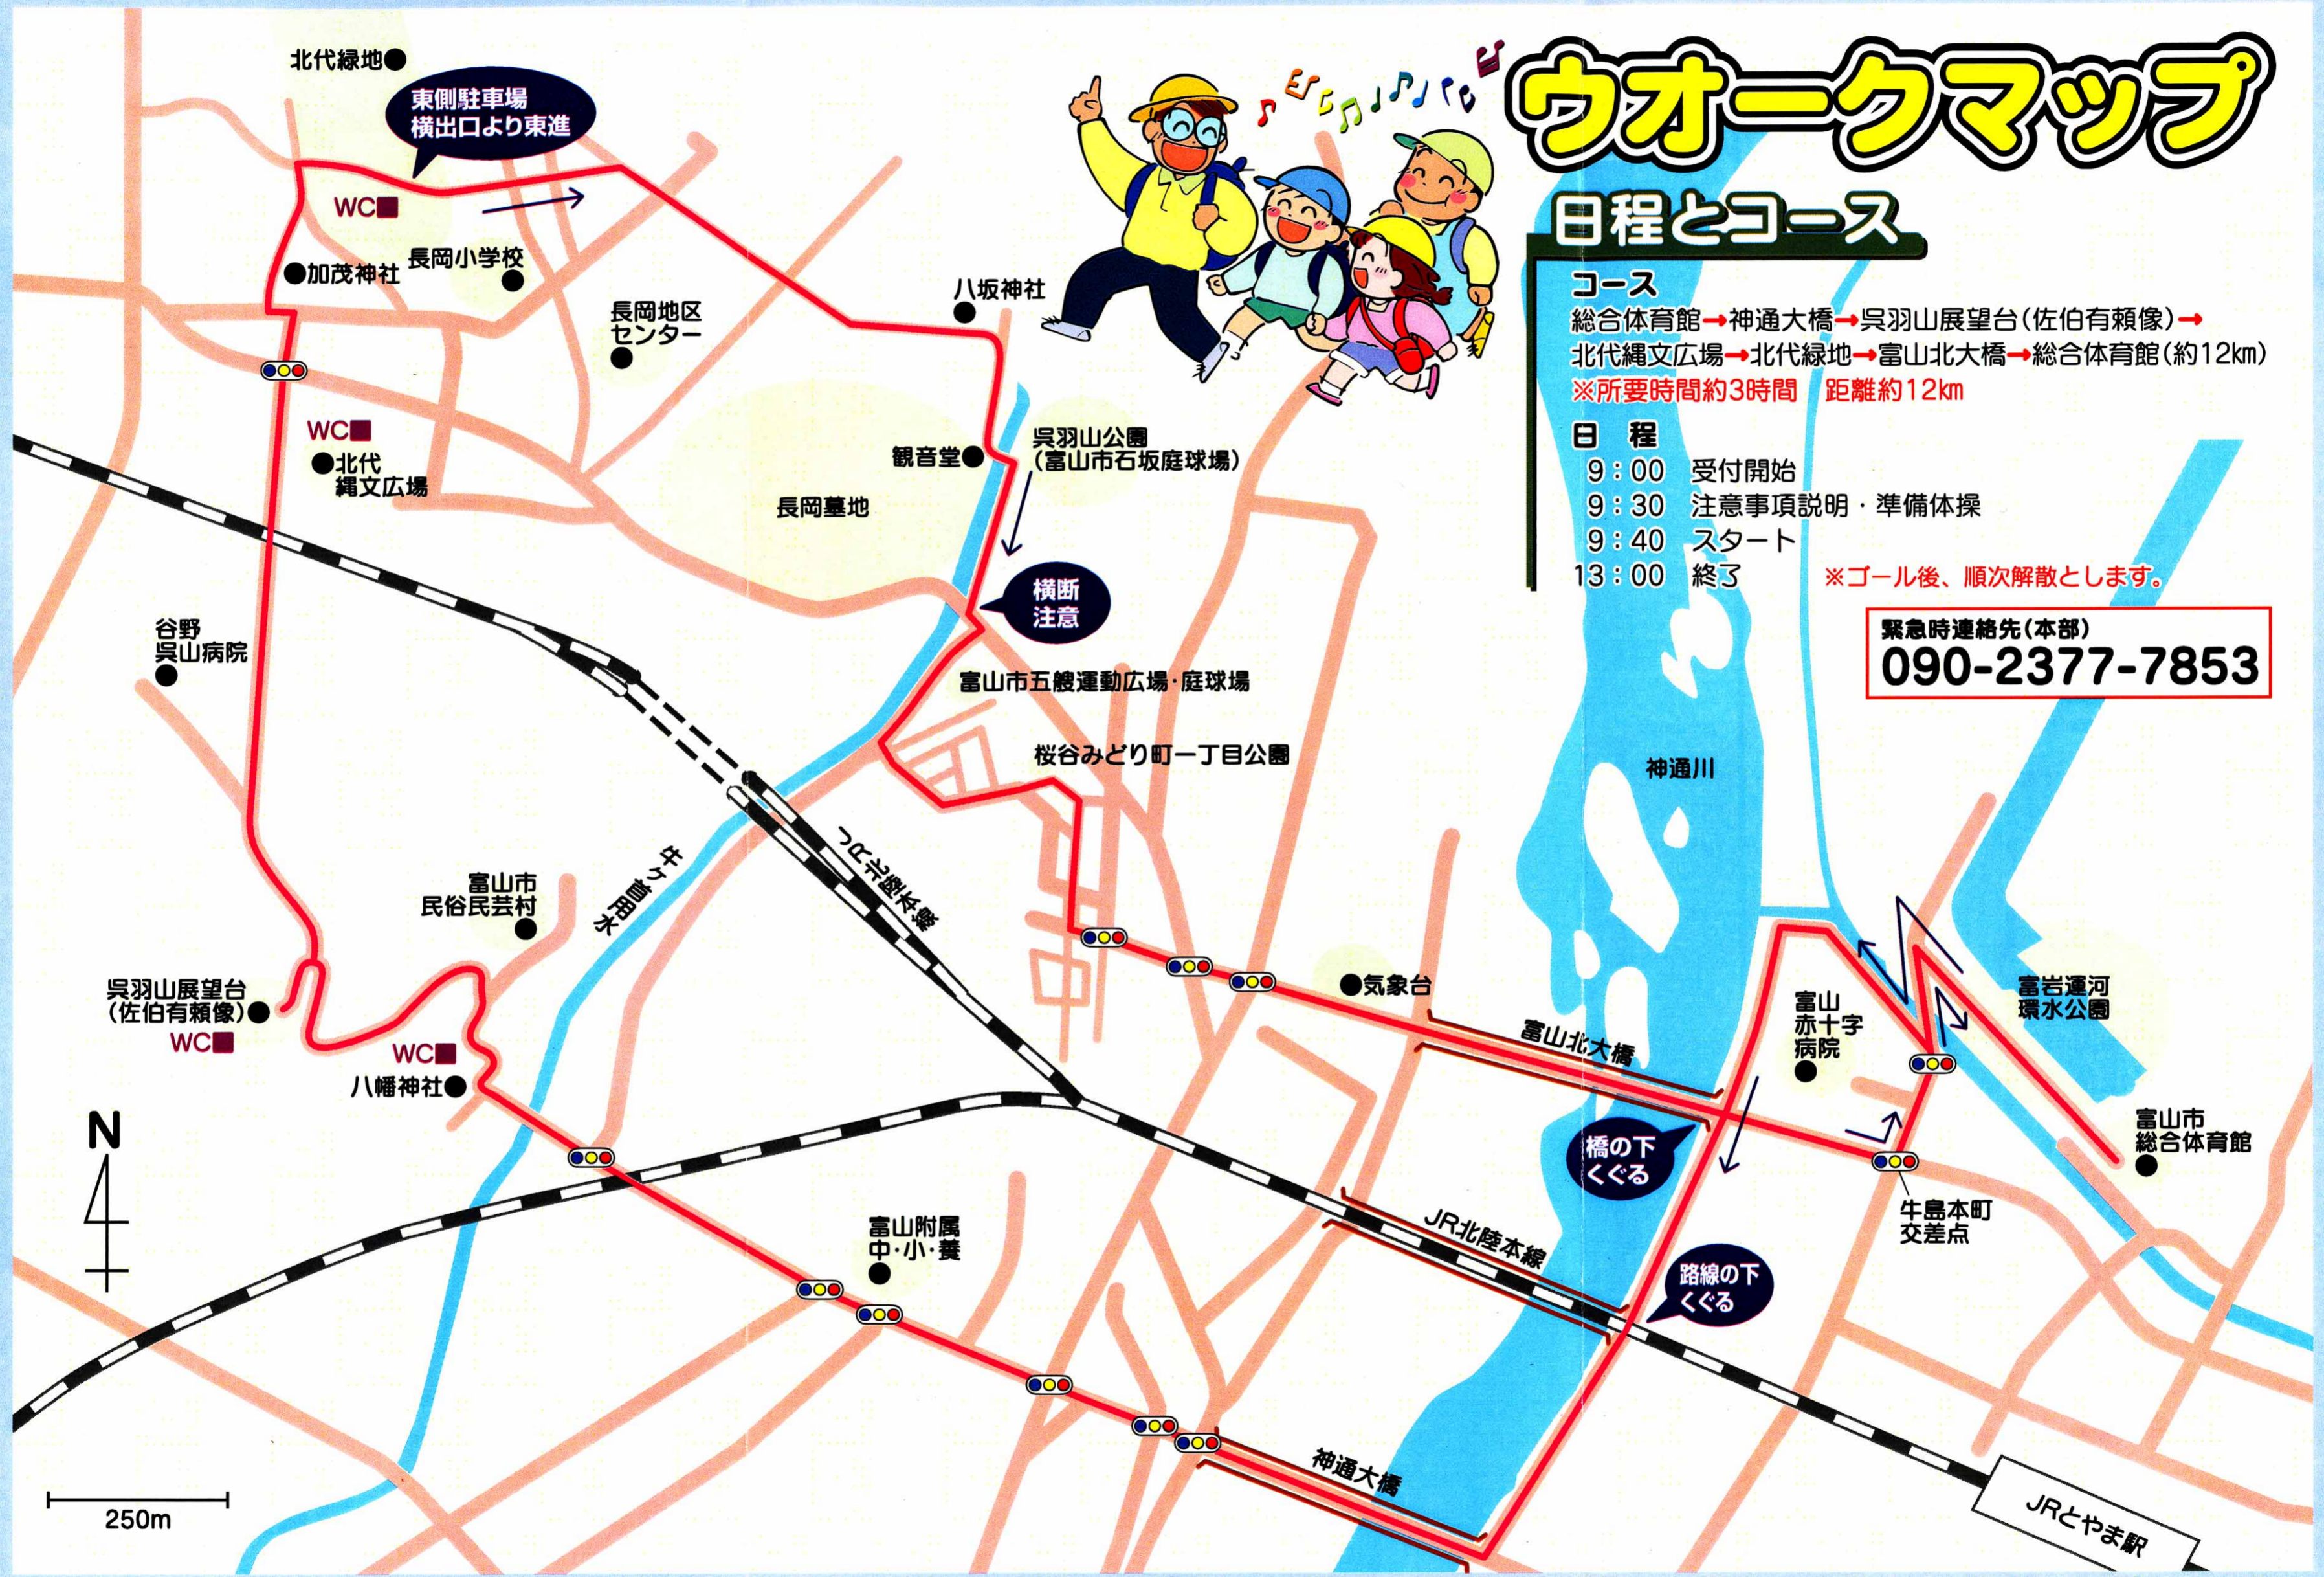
ウオークマップ

日程とコース

コース
総合体育館→神通大橋→呉羽山展望台(佐伯有頼像)→北代縄文広場→北代緑地→富山北大橋→総合体育館(約12km)
※所要時間約3時間　距離約12km

日　程
9：00　受付開始
9：30　注意事項説明・準備体操
9：40　スタート
13：00　終了　※ゴール後、順次解散とします。

緊急時連絡先(本部)
090-2377-7853

北代緑地
東側駐車場横出口より東進
WC
加茂神社
長岡小学校
長岡地区センター
八坂神社
WC
北代縄文広場
観音堂
呉羽山公園(富山市石坂庭球場)
長岡墓地
横断注意
谷野呉山病院
富山市五艘運動広場・庭球場
桜谷みどり町一丁目公園
神通川
牛ヶ首用水
JR北陸本線
富山市民俗民芸村
気象台
富山北大橋
富山赤十字病院
富岩運河環水公園
呉羽山展望台(佐伯有頼像)
WC
WC
八幡神社
富山市総合体育館
橋の下くぐる
牛島本町交差点
N
富山附属中・小・養
JR北陸本線
路線の下くぐる
神通大橋
250m
JRとやま駅